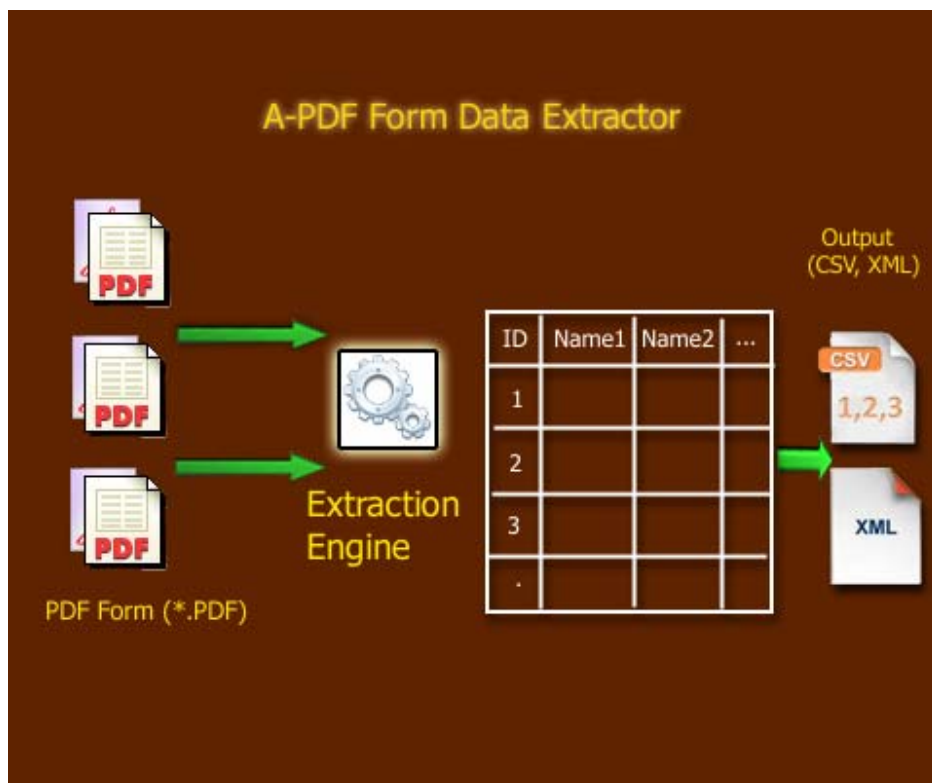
A-PDF Form Data Extractor

PDF

PDF

PDF

PDF Form (*.PDF)

Extraction Engine

| ID | Name1 | Name2 | ... |
|---|---|---|---|
| 1 | | | |
| 2 | | | |
| 3 | | | |
| . | | | |

Output (CSV, XML)

CSV
1,2,3

XML